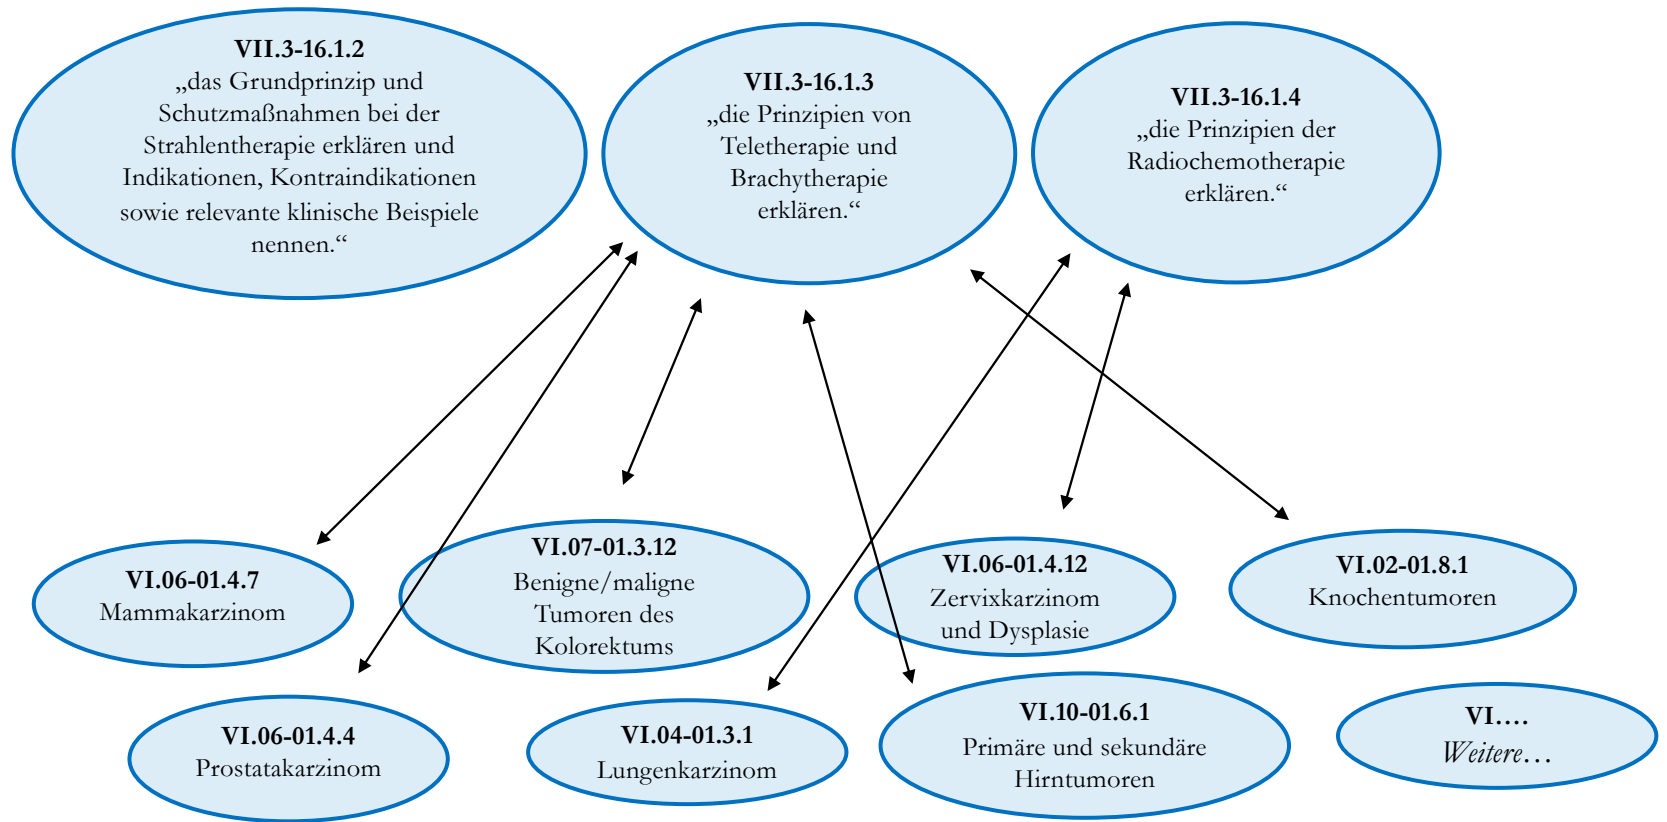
**VII.3-16.1.2**
„das Grundprinzip und Schutzmaßnahmen bei der Strahlentherapie erklären und Indikationen, Kontraindikationen sowie relevante klinische Beispiele nennen.“

**VII.3-16.1.3**
„die Prinzipien von Teletherapie und Brachytherapie erklären.“

**VII.3-16.1.4**
„die Prinzipien der Radiochemotherapie erklären.“

**VI.06-01.4.7**
Mammakarzinom

**VI.07-01.3.12**
Benigne/maligne Tumoren des Kolorektums

**VI.06-01.4.12**
Zervixkarzinom und Dysplasie

**VI.02-01.8.1**
Knochentumoren

**VI.06-01.4.4**
Prostatakarzinom

**VI.04-01.3.1**
Lungenkarzinom

**VI.10-01.6.1**
Primäre und sekundäre Hirntumoren

**VI.…**
*Weitere…*